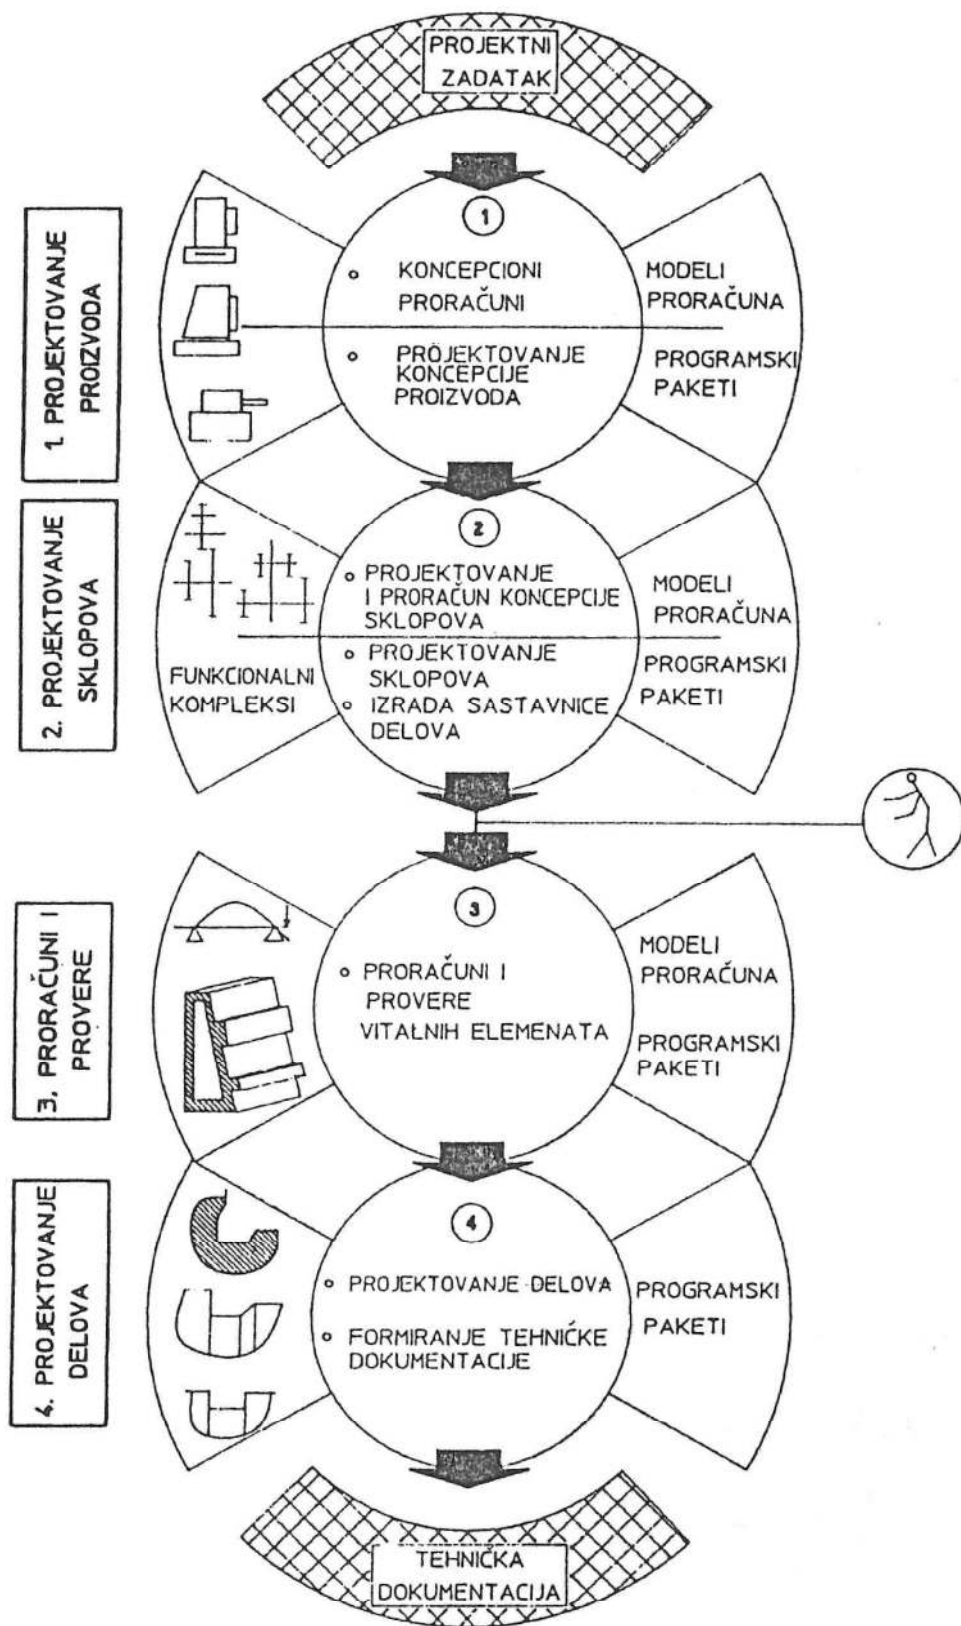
PROJEKTNI ZADATAK

1. PROJEKTOVANJE PROIZVODA

1

KONCEPCIONI PRORAČUNI

PROJEKTOVANJE KONCEPCIJE PROIZVODA

MODELI PRORAČUNA

PROGRAMSKI PAKETI

2. PROJEKTOVANJE SKLOPOVA

2

PROJEKTOVANJE I PRORAČUN KONCEPCIJE SKLOPOVA

PROJEKTOVANJE SKLOPOVA

IZRADA SASTAVNICE DELOVA

FUNKCIONALNI KOMPLEKSI

MODELI PRORAČUNA

PROGRAMSKI PAKETI

3. PRORAČUNI I PROVERE

3

PRORAČUNI I PROVERE VITALNIH ELEMENATA

MODELI PRORAČUNA

PROGRAMSKI PAKETI

4. PROJEKTOVANJE DELOVA

4

PROJEKTOVANJE DELOVA

FORMIRANJE TEHNIČKE DOKUMENTACIJE

PROGRAMSKI PAKETI

TEHNIČKA DOKUMENTACIJA